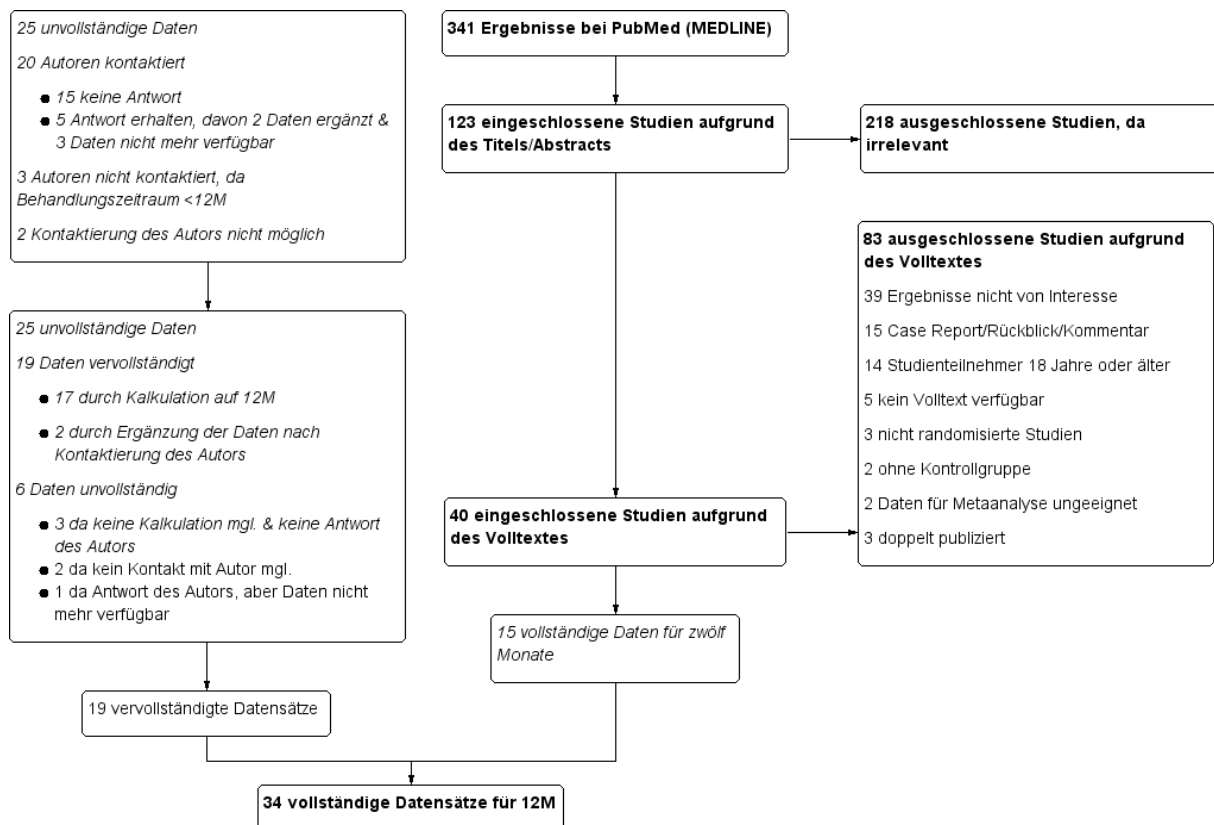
341 Ergebnisse bei PubMed (MEDLINE)

123 eingeschlossene Studien aufgrund des Titels/Abstracts

218 ausgeschlossene Studien, da irrelevant

83 ausgeschlossene Studien aufgrund des Volltextes

39 Ergebnisse nicht von Interesse

15 Case Report/Rückblick/Kommentar

14 Studienteilnehmer 18 Jahre oder älter

5 kein Volltext verfügbar

3 nicht randomisierte Studien

2 ohne Kontrollgruppe

2 Daten für Metaanalyse ungeeignet

3 doppelt publiziert

40 eingeschlossene Studien aufgrund des Volltextes

15 vollständige Daten für zwölf Monate

25 unvollständige Daten

20 Autoren kontaktiert

- 15 keine Antwort
- 5 Antwort erhalten, davon 2 Daten ergänzt & 3 Daten nicht mehr verfügbar

3 Autoren nicht kontaktiert, da Behandlungszeitraum <12M

2 Kontaktierung des Autors nicht möglich

25 unvollständige Daten

19 Daten vervollständigt

- 17 durch Kalkulation auf 12M
- 2 durch Ergänzung der Daten nach Kontaktierung des Autors

6 Daten unvollständig

- 3 da keine Kalkulation mgl. & keine Antwort des Autors
- 2 da kein Kontakt mit Autor mgl.
- 1 da Antwort des Autors, aber Daten nicht mehr verfügbar

19 vervollständigte Datensätze

34 vollständige Datensätze für 12M